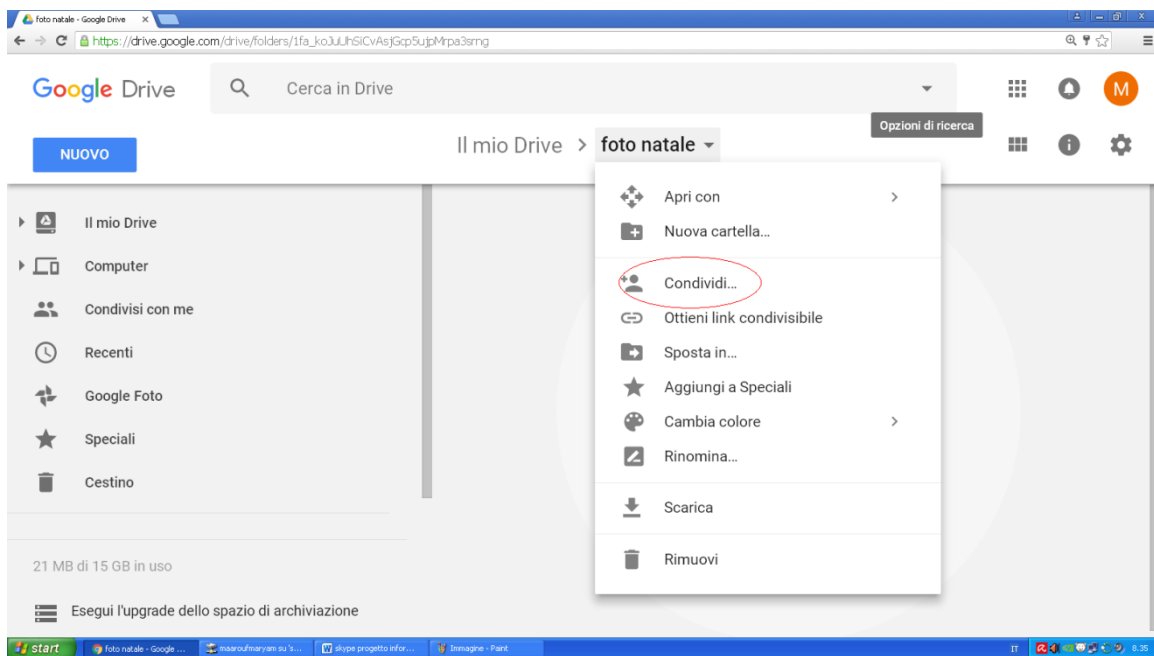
foto natale - Google Drive ×

https://drive.google.com/drive/folders/1fa_koJuUhSiCvAsjGcp5ujpMrpa3smg

Google Drive

Cerca in Drive

M

Opzioni di ricerca

NUOVO

Il mio Drive > foto natale

Il mio Drive

Computer

Condivisi con me

Recenti

Google Foto

Speciali

Cestino

21 MB di 15 GB in uso

Esegui l'upgrade dello spazio di archiviazione

Apri con

Nuova cartella...

Condividi...

Ottieni link condivisibile

Sposta in...

Aggiungi a Speciali

Cambia colore

Rinomina...

Scarica

Rimuovi

start | foto natale - Google ... | maaroufmaryam su 's... | skype progetto infor... | Immagine - Paint | IT | 8.35